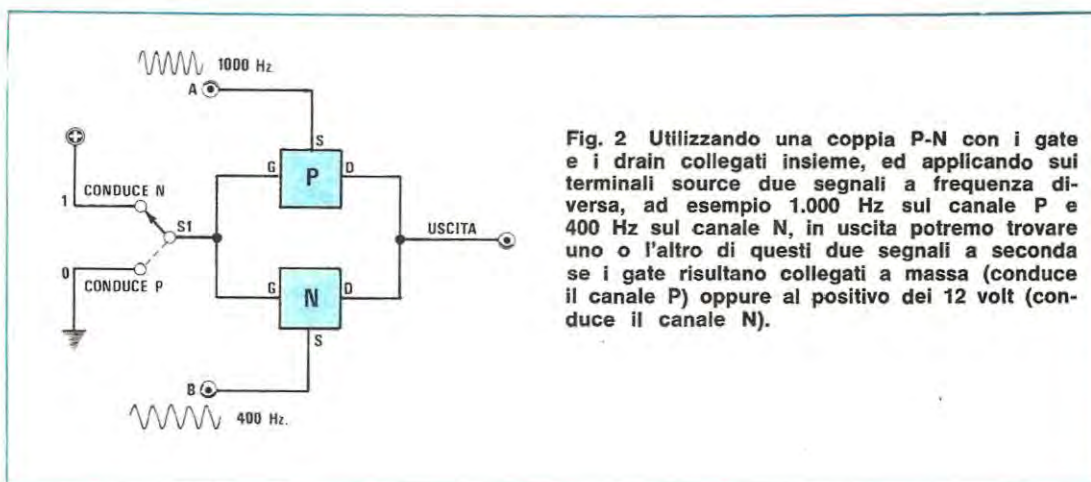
1000 Hz
A
S
G
P
D
1
CONDUCE N
S1
USCITA
0
CONDUCE P
G
N
D
S
B
400 Hz.

Fig. 2 Utilizzando una coppia P-N con i gate e i drain collegati insieme, ed applicando sui terminali source due segnali a frequenza diversa, ad esempio 1.000 Hz sul canale P e 400 Hz sul canale N, in uscita potremo trovare uno o l'altro di questi due segnali a seconda se i gate risultano collegati a massa (conduce il canale P) oppure al positivo dei 12 volt (conduce il canale N).